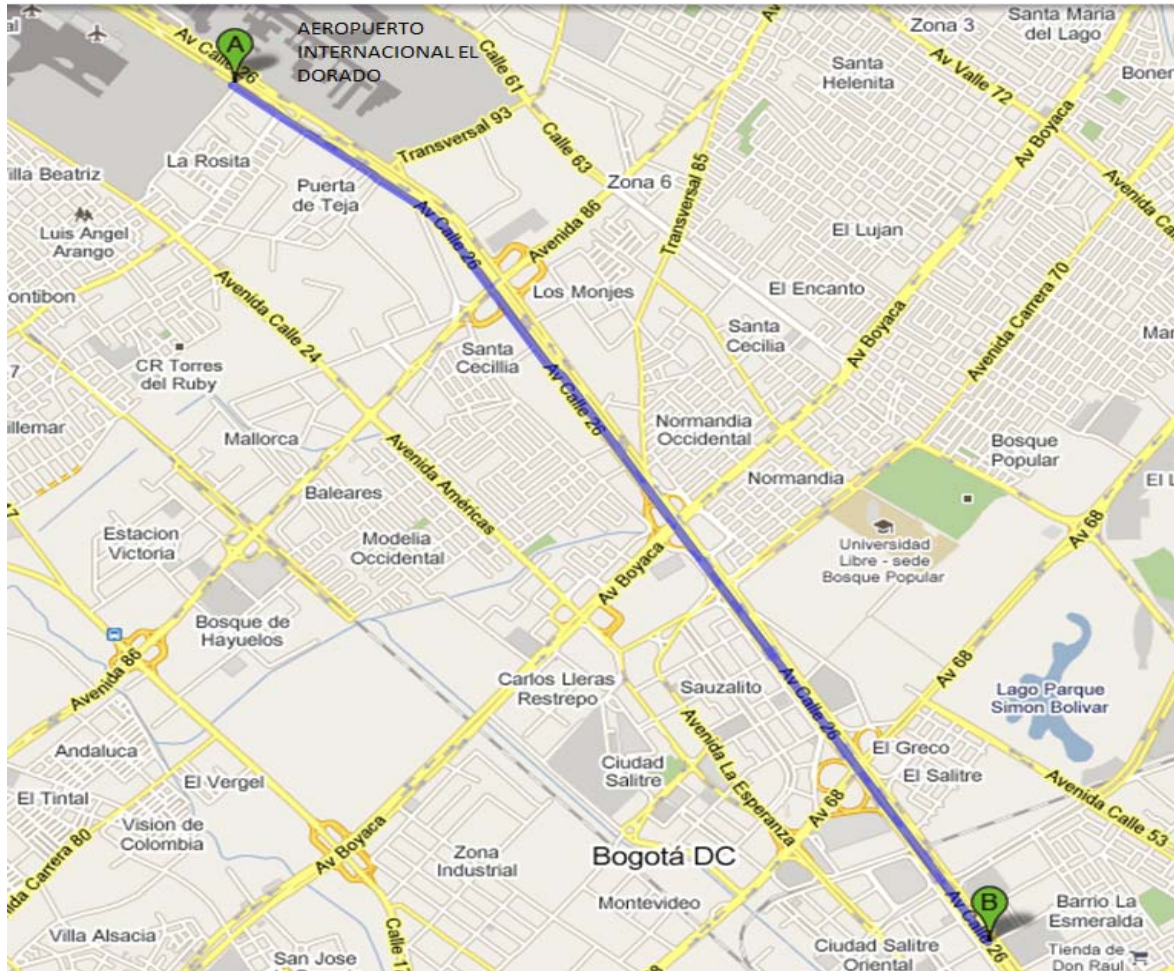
A
AEROPUERTO INTERNACIONAL EL DORADO
Av Calle 26
Calle 61
Zona 3
Santa Maria del Lago
Santa Helenita
Av Valle 72
Boner
Transversal 93
Calle 63
La Rosita
Villa Beatriz
Puerta de Teja
Zona 6
Transversal 85
Av Boyaca
Avenida Ca
Luis Angel Arango
Av Calle 26
Avenida 86
El Lujan
Fontibon
Avenida Calle 24
Los Monjes
El Encanto
Avenida Carrera 70
Santa Cecilia
Santa Cecilia
Av Boyaca
Mar
CR Torres del Ruby
Av Calle 26
Normandia Occidental
Villemar
Mallorca
Bosque Popular
Avenida Américas
Normandia
El L
Baleares
Universidad Libre - sede Bosque Popular
Av 68
Estacion Victoria
Modelia Occidental
Av Boyaca
Bosque de Hayuelos
Avenida 86
Carlos Lleras Restrepo
Sauzalito
Av 68
Lago Parque Simon Bolivar
Av Calle 26
Avenida La Esperanza
Andaluca
El Greco
Ciudad Salitre
El Salitre
El Vergel
Av 68
Avenida Calle 53
El Tintal
Vision de Colombia
Avenida Carrera 80
Av Boyaca
Zona Industrial
Bogotá DC
B
Montevideo
Av Calle 26
Barrio La Esmeralda
Villa Alsacia
Calle 17
San Jose
Ciudad Salitre Oriental
Tienda de Don Raul